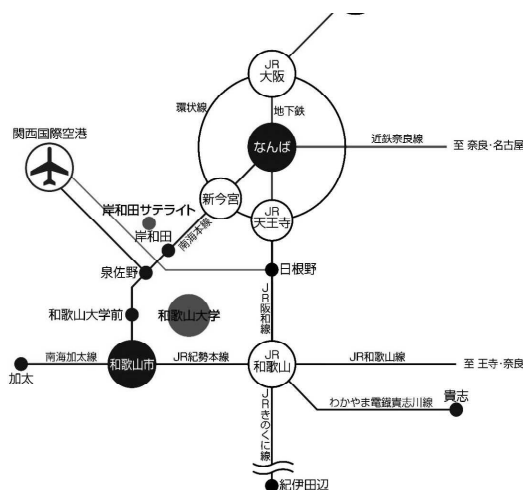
JR
大阪

環状線

地下鉄

関西国際空港

なんば

近鉄奈良線

至 奈良・名古屋

新今宮

JR
天王寺

岸和田サテライト

岸和田

南海本線

泉佐野

日根野

JR阪和線

和歌山大学前

和歌山大学

南海加太線

和歌山市

JR紀勢本線

JR
和歌山

JR和歌山線

至 王寺・奈良

加太

わかやま電鐵貴志川線

貴志

JRきのくに線

紀伊田辺